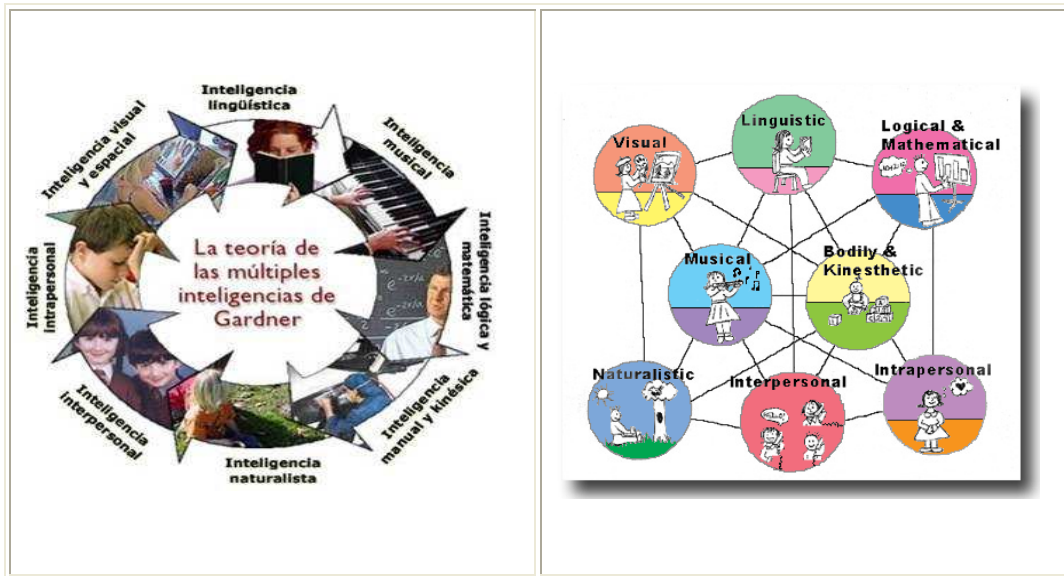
Inteligencia lingüística

Inteligencia musical

Inteligencia lógica y matemática

Inteligencia manual y kinésica

Inteligencia naturalista

Inteligencia interpersonal

Inteligencia intrapersonal

Inteligencia visual y espacial

La teoría de las múltiples inteligencias de Gardner

Visual

Linguistic

Logical & Mathematical

Musical

Bodily & Kinesthetic

Naturalistic

Interpersonal

Intrapersonal